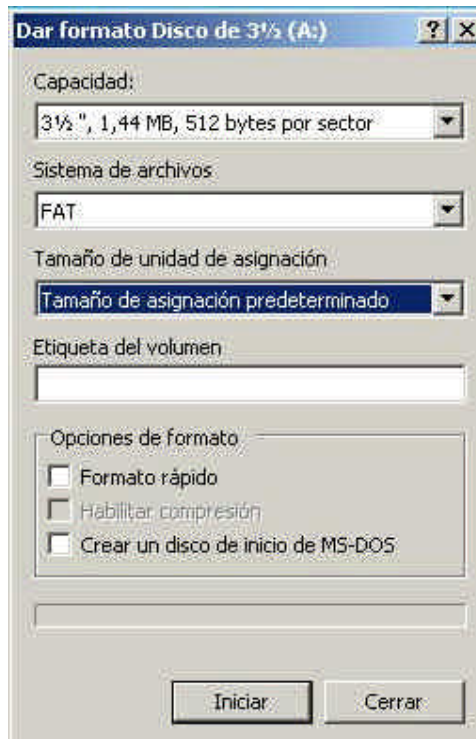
Dar formato Disco de 3½ (A:)

? X

Capacidad:

3½ ", 1,44 MB, 512 bytes por sector

Sistema de archivos

FAT

Tamaño de unidad de asignación

Tamaño de asignación predeterminado

Etiqueta del volumen

Opciones de formato

Formato rápido

Habilitar compresión

Crear un disco de inicio de MS-DOS

Iniciar

Cerrar